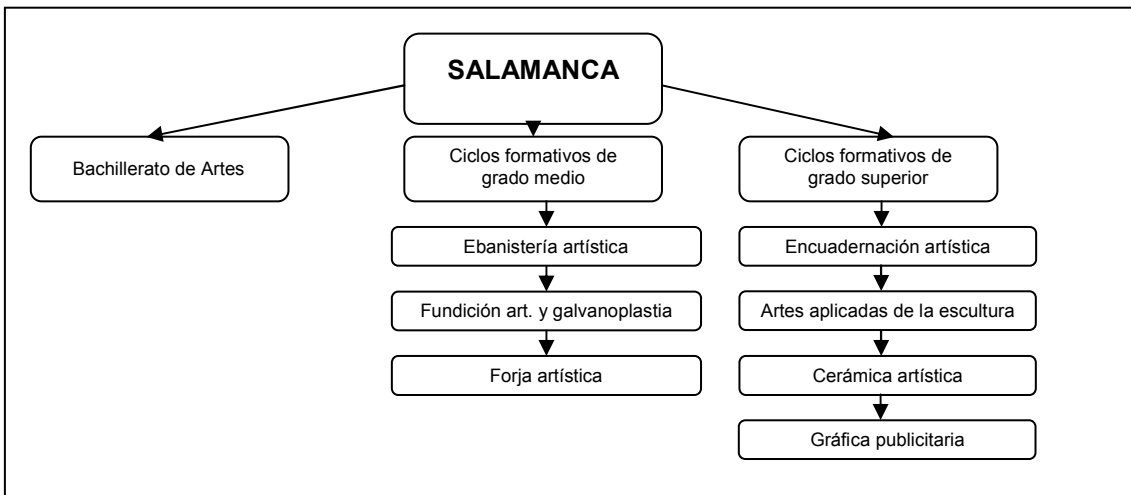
SALAMANCA

Bachillerato de Artes

Ciclos formativos de grado medio

Ebanistería artística

Fundición art. y galvanoplastia

Forja artística

Ciclos formativos de grado superior

Encuadernación artística

Artes aplicadas de la escultura

Cerámica artística

Gráfica publicitaria